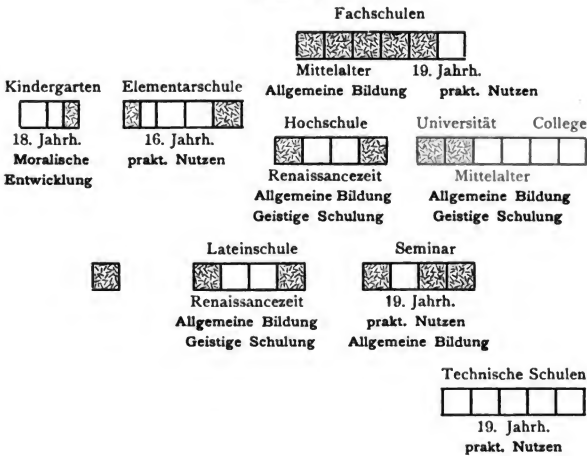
Fachschulen

Mittelalter 19. Jahrh.
Allgemeine Bildung prakt. Nutzen

Kindergarten
18. Jahrh.
Moralische Entwicklung

Elementarschule
16. Jahrh.
prakt. Nutzen

Hochschule
Renaissancezeit
Allgemeine Bildung
Geistige Schulung

Universität College
Mittelalter
Allgemeine Bildung
Geistige Schulung

Lateinschule
Renaissancezeit
Allgemeine Bildung
Geistige Schulung

Seminar
19. Jahrh.
prakt. Nutzen
Allgemeine Bildung

Technische Schulen
19. Jahrh.
prakt. Nutzen